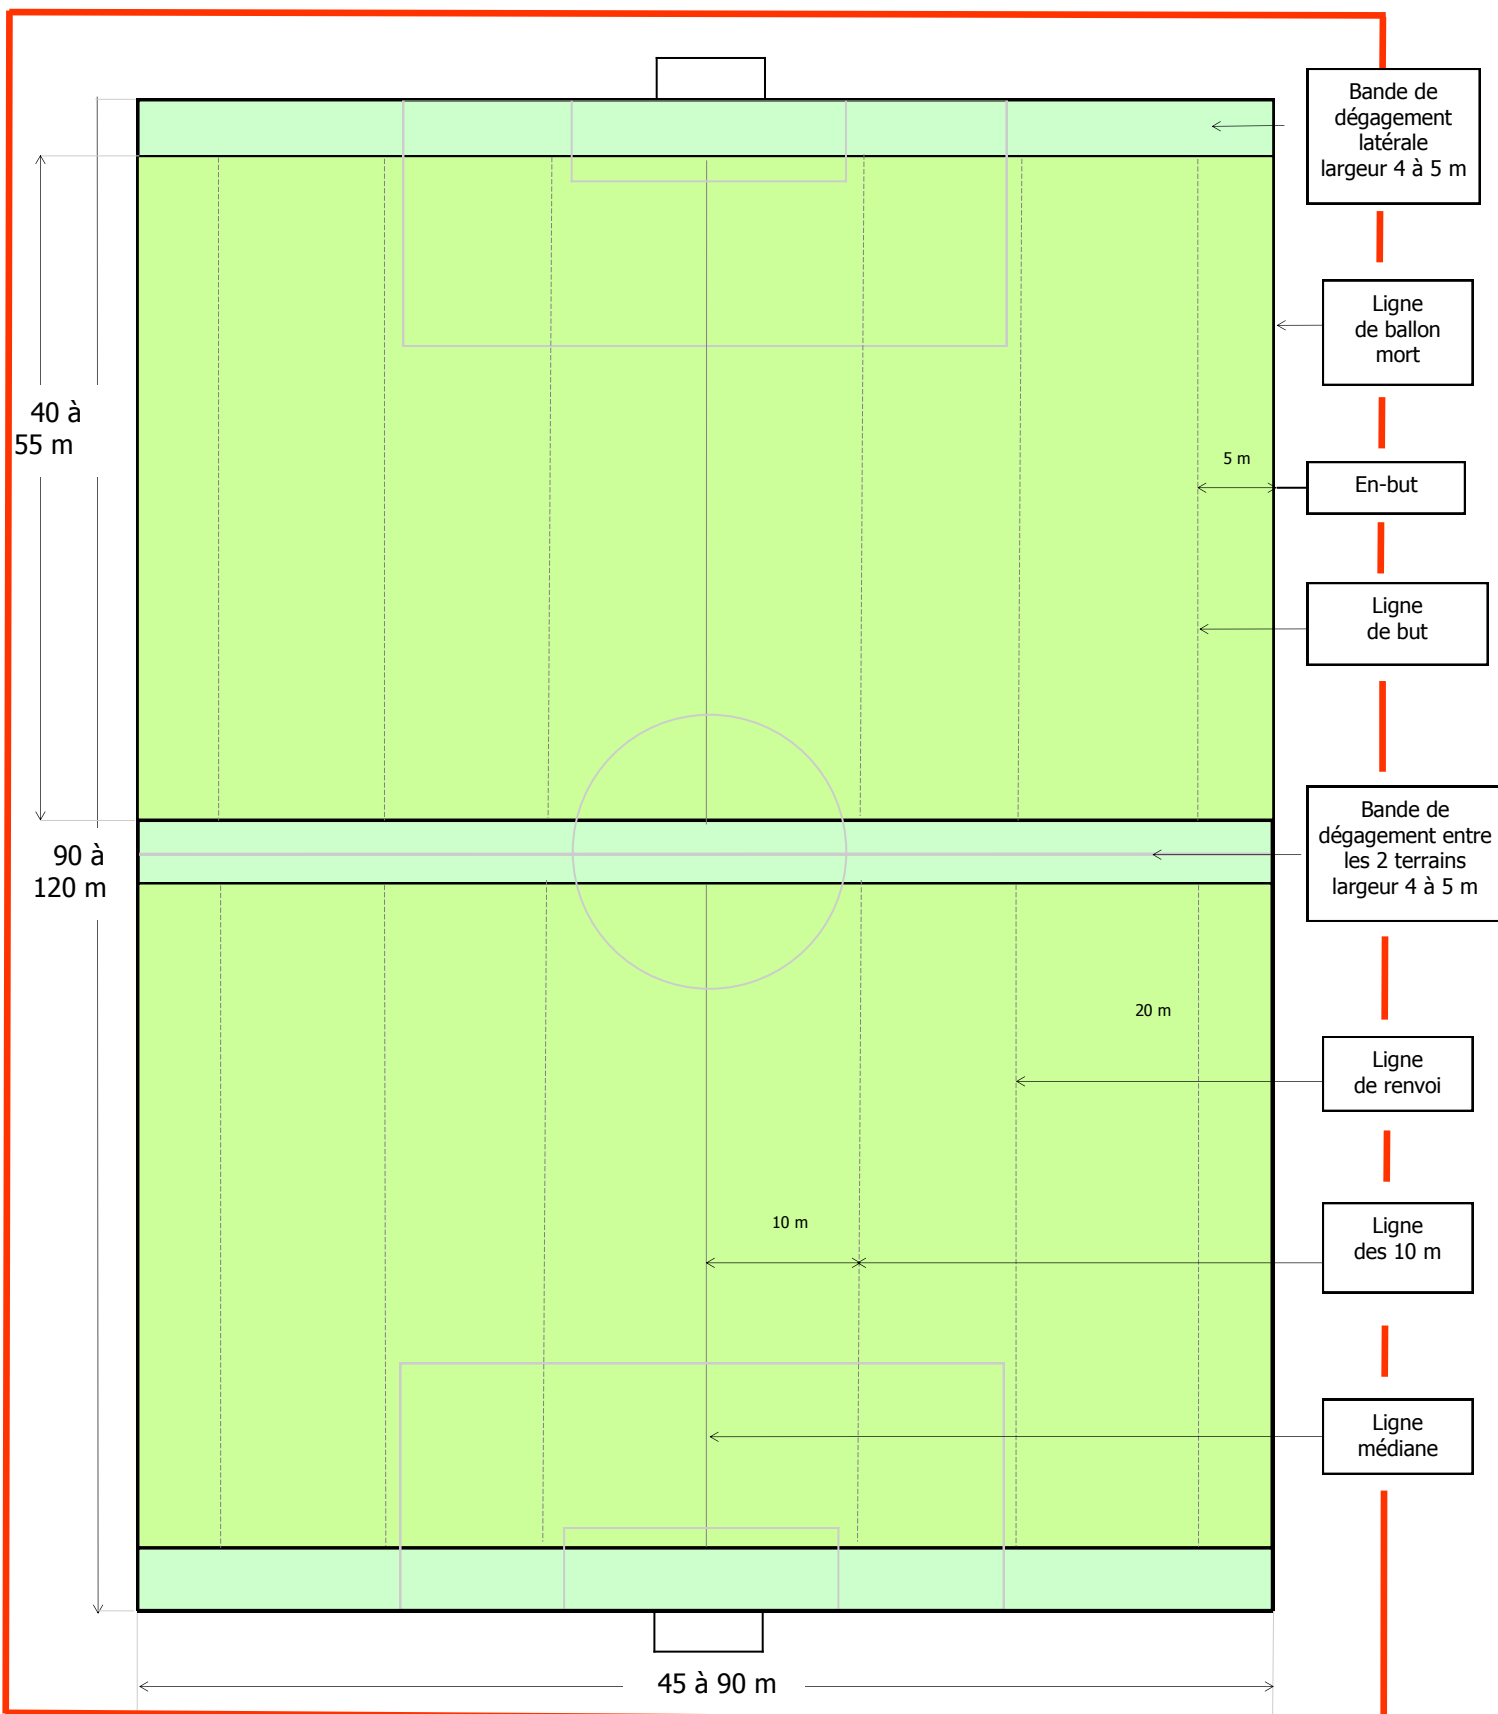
Bande de dégagement latérale largeur 4 à 5 m

Ligne de ballon mort

5 m

En-but

Ligne de but

40 à 55 m

90 à 120 m

Bande de dégagement entre les 2 terrains largeur 4 à 5 m

20 m

Ligne de renvoi

10 m

Ligne des 10 m

Ligne médiane

45 à 90 m